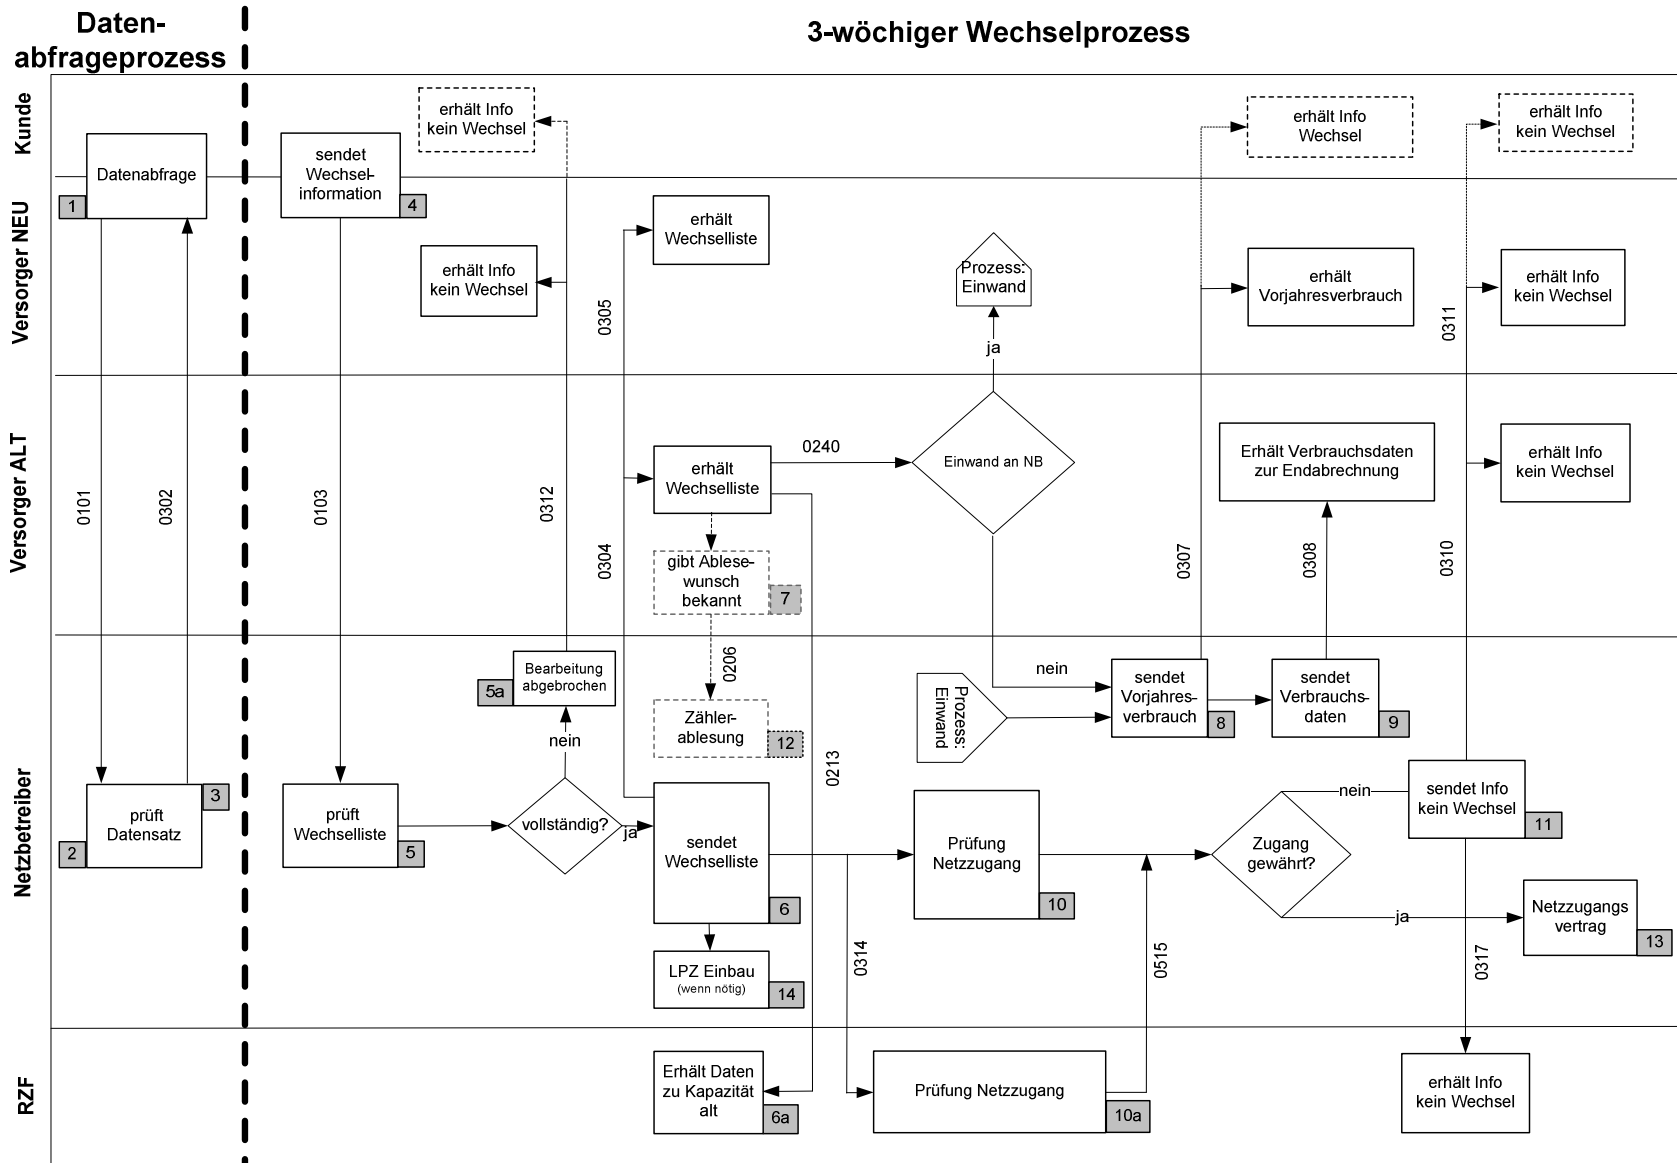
Datenabfrageprozess

3-wöchiger Wechselprozess

Kunde

Versorger NEU

Versorger ALT

Netzbetreiber

RZF

Datenabfrage
1

0101

0302

prüft Datensatz
2
3

sendet Wechselinformation
4

0103

prüft Wechselliste
5

erhält Info kein Wechsel

erhält Info kein Wechsel

0312

Bearbeitung abgebrochen
5a

nein

vollständig?

ja

0305

erhält Wechselliste

0304

erhält Wechselliste

gibt Ablesewunsch bekannt
7

0206

Zählerablesung
12

sendet Wechselliste
6

LPZ Einbau
(wenn nötig)
14

0213

Erhält Daten zu Kapazität alt
6a

0240

Einwand an NB

ja

Prozess: Einwand

nein

Prozess: Einwand

sendet Vorjahresverbrauch
8

0314

Prüfung Netzzugang
10

Prüfung Netzzugang
10a

0515

erhält Info Wechsel

0307

erhält Vorjahresverbrauch

Erhält Verbrauchsdaten zur Endabrechnung

0308

sendet Verbrauchsdaten
9

Zugang gewährt?

nein

sendet Info kein Wechsel
11

ja

Netzzugangs vertrag
13

erhält Info kein Wechsel

0311

erhält Info kein Wechsel

erhält Info kein Wechsel

0310

0317

erhält Info kein Wechsel